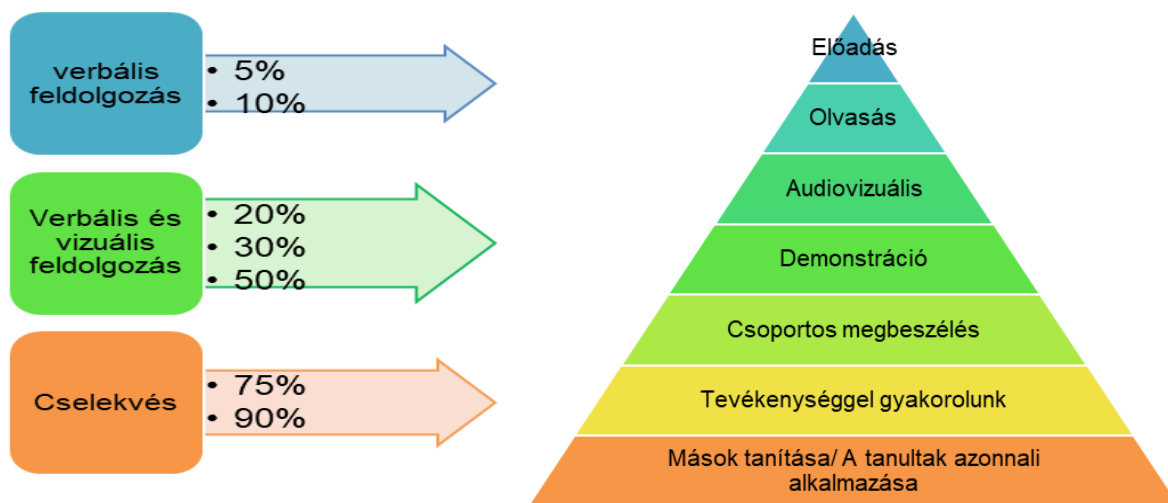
verbális feldolgozás

- 5%
- 10%

Verbális és vizuális feldolgozás

- 20%
- 30%
- 50%

Cselekvés

- 75%
- 90%

Előadás

Olvasás

Audiovizuális

Demonstráció

Csoportos megbeszélés

Tevékenységgel gyakorolunk

Mások tanítása/ A tanultak azonnali alkalmazása